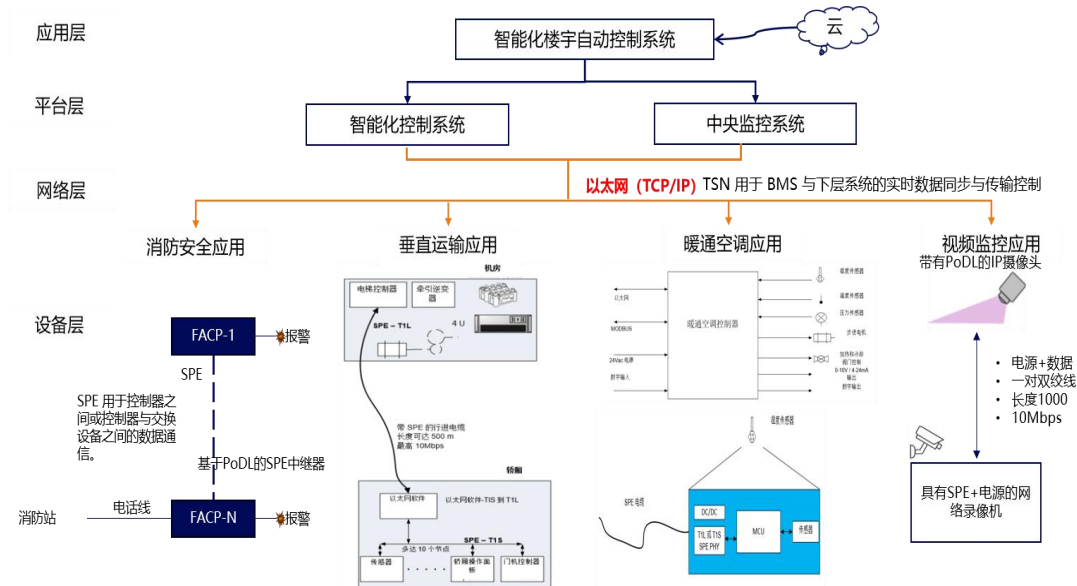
应用层

智能化楼宇自动控制系统

云

平台层

智能化控制系统

中央监控系统

网络层

以太网（TCP/IP）TSN 用于 BMS 与下层系统的实时数据同步与传输控制

消防安全应用

垂直运输应用

暖通空调应用

视频监控应用

带有PoDL的IP摄像头

设备层

FACP-1

报警

SPE

SPE 用于控制器之间或控制器与交换设备之间的数据通信。

基于PoDL的SPE中继器

消防站

电话线

FACP-N

报警

机房

电梯控制器

牵引逆变器

SPE – T1L

4 U

带 SPE 的行进电缆
长度可达 500 m
最高 10Mbps

轿厢

以太网软件

以太网软件-T1S 到 T1L

SPE – T1S

多达 10 个节点

传感器

轿厢操作面板

门机控制器

以太网

MODBUS

24Vac 电源

数字输入

暖通空调控制器

温度传感器

湿度传感器

压力传感器

步进电机

加热和冷却阀门控制
0-10V / 4-20mA 输出

数字输出

温度传感器

SPE 电缆

DC/DC

T1L 或 T1S SPE PHY

MCU

传感器

电源+数据
一对双绞线
长度1000
10Mbps

具有SPE+电源的网络录像机